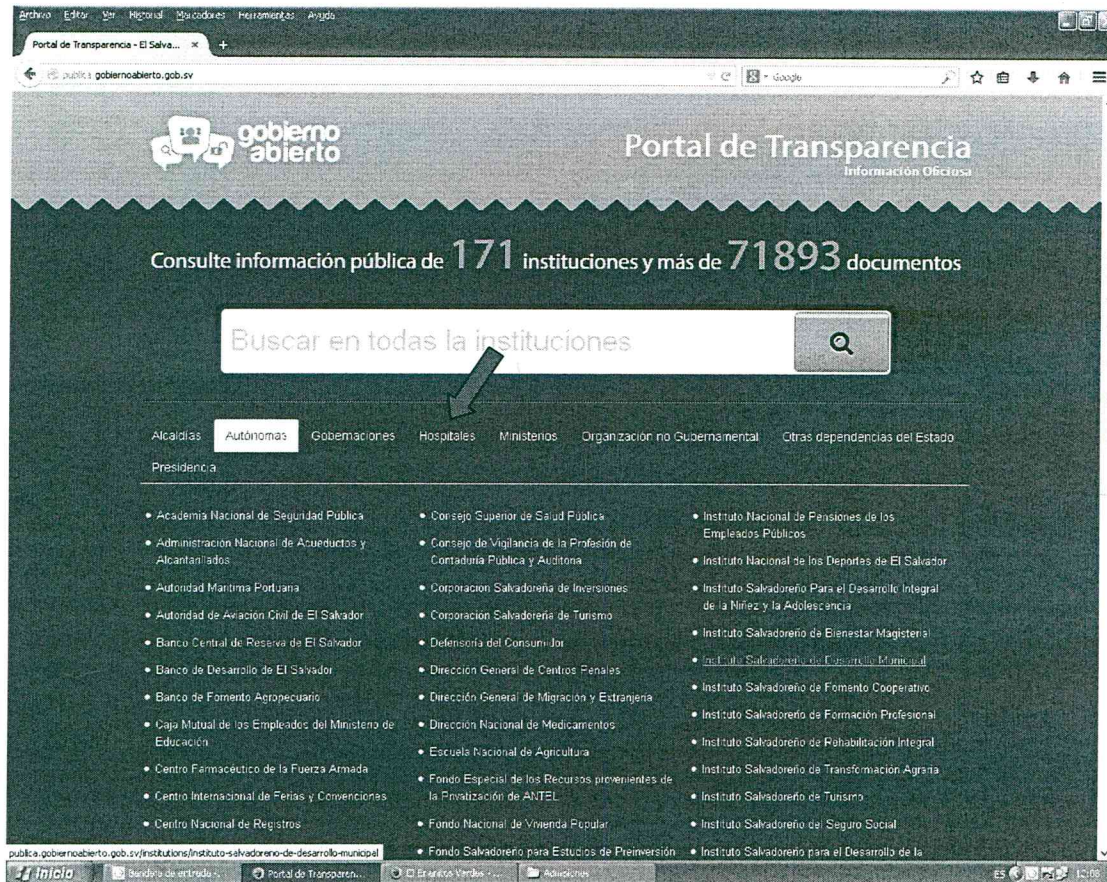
Archivo Editar Ver Historial Marcadores Herramientas Ayuda

Portal de Transparencia - El Salva... ×

publica.gobiernoabierto.gob.sv

Google

gobierno abierto

Portal de Transparencia
Información Oficiosa

Consulte información pública de 171 instituciones y más de 71893 documentos

Buscar en todas la instituciones

Alcaldías Autónomas Gobernaciones Hospitales Ministerios Organización no Gubernamental Otras dependencias del Estado Presidencia

• Academia Nacional de Seguridad Pública
• Administración Nacional de Acueductos y Alcantarillados
• Autoridad Marítima Portuaria
• Autoridad de Aviación Civil de El Salvador
• Banco Central de Reserva de El Salvador
• Banco de Desarrollo de El Salvador
• Banco de Fomento Agropecuario
• Caja Mutual de los Empleados del Ministerio de Educación
• Centro Farmacéutico de la Fuerza Armada
• Centro Internacional de Ferias y Convenciones
• Centro Nacional de Registros

• Consejo Superior de Salud Pública
• Consejo de Vigilancia de la Profesión de Contaduría Pública y Auditoría
• Corporación Salvadoreña de Inversiones
• Corporación Salvadoreña de Turismo
• Defensoría del Consumidor
• Dirección General de Centros Penales
• Dirección General de Migración y Extranjería
• Dirección Nacional de Medicamentos
• Escuela Nacional de Agricultura
• Fondo Especial de los Recursos provenientes de la Privatización de ANTEL
• Fondo Nacional de Vivienda Popular
• Fondo Salvadoreño para Estudios de Preinversión

• Instituto Nacional de Pensiones de los Empleados Públicos
• Instituto Nacional de los Deportes de El Salvador
• Instituto Salvadoreño Para el Desarrollo Integral de la Niñez y la Adolescencia
• Instituto Salvadoreño de Bienestar Magisterial
• Instituto Salvadoreño de Desarrollo Municipal
• Instituto Salvadoreño de Fomento Cooperativo
• Instituto Salvadoreño de Formación Profesional
• Instituto Salvadoreño de Rehabilitación Integral
• Instituto Salvadoreño de Transformación Agraria
• Instituto Salvadoreño de Turismo
• Instituto Salvadoreño del Seguro Social
• Instituto Salvadoreño para el Desarrollo de la

publica.gobiernoabierto.gob.sv/institutions/instituto-salvadoreno-de-desarrollo-municipal

Inicio Bandeja de entrada - ... Portal de Transparen... El Granitos Verdes - ... Adiciones ES 12:08